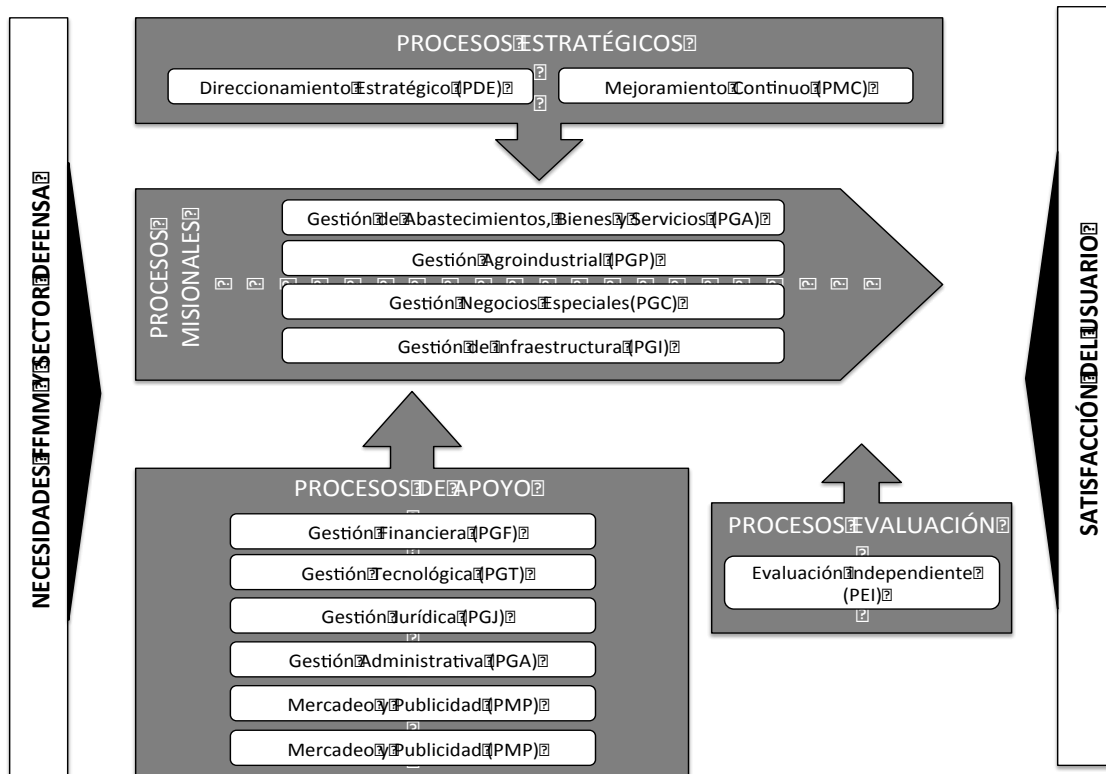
NECESIDADES FFMM Y SECTOR DEFENSA

PROCESOS ESTRATÉGICOS

Direccionamiento Estratégico (PDE)

Mejoramiento Continuo (PMC)

PROCESOS MISIONALES

Gestión de Abastecimientos, Bienes y Servicios (PGA)

Gestión Agroindustrial (PGP)

Gestión Negocios Especiales(PGC)

Gestión de Infraestructura (PGI)

PROCESOS DE APOYO

Gestión Financiera (PGF)

Gestión Tecnológica (PGT)

Gestión Jurídica (PGJ)

Gestión Administrativa (PGA)

Mercadeo y Publicidad (PMP)

Mercadeo y Publicidad (PMP)

PROCESOS EVALUACIÓN

Evaluación Independiente (PEI)

SATISFACCIÓN DEL USUARIO